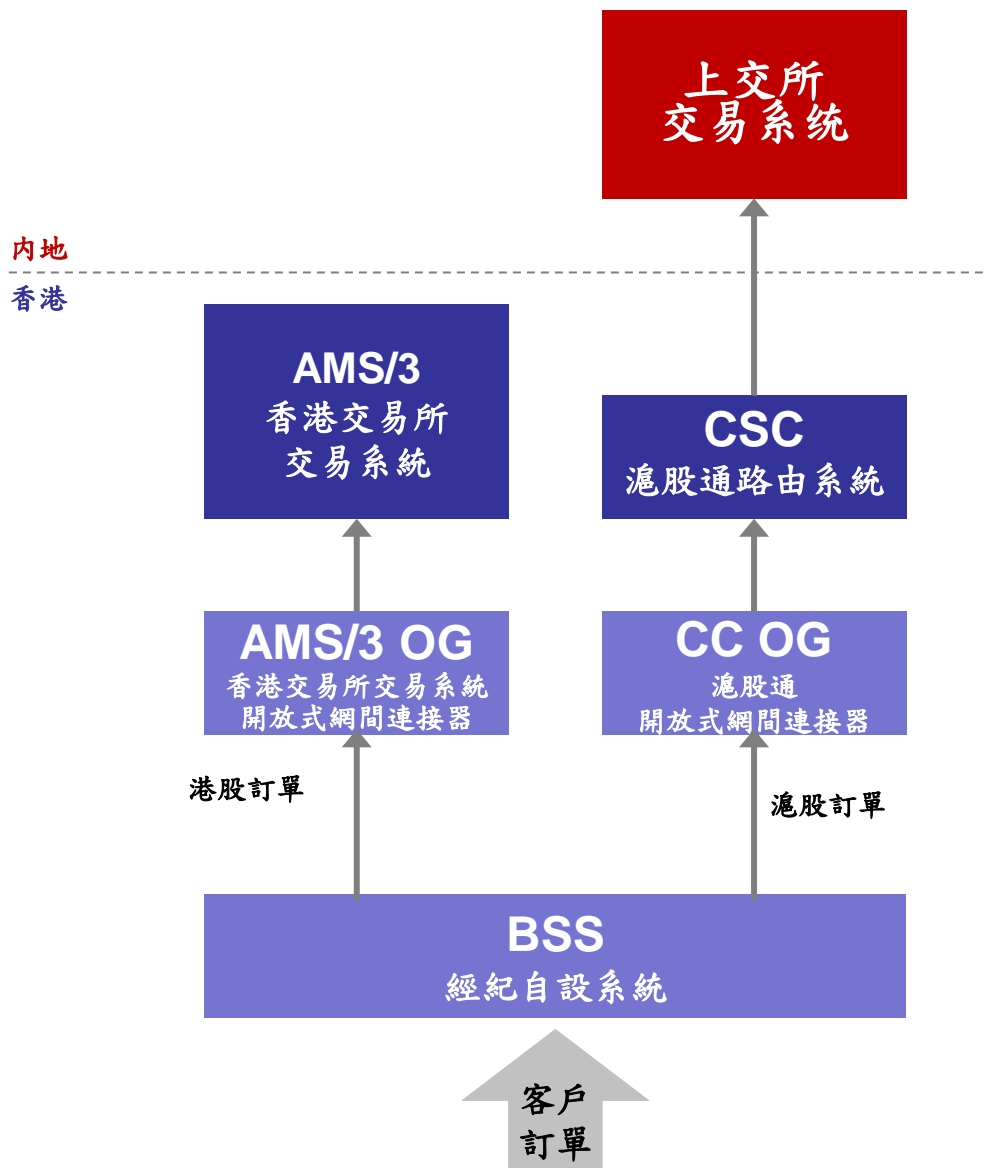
上交所
交易系統

內地

香港

AMS/3
香港交易所
交易系統

CSC
滬股通路由系統

AMS/3 OG
香港交易所交易系統
開放式網間連接器

CC OG
滬股通
開放式網間連接器

港股訂單

滬股訂單

BSS
經紀自設系統

客戶
訂單